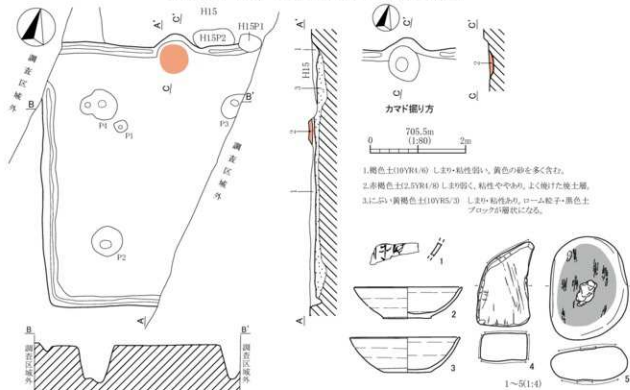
A' C' H15 H15P1 H15P2

調査区域外

B B'

P4 P1 P3

調査区域外

P2

C A

H15

A' C'

C

カマド掘り方

705.5m (1:80) 0 2m

1.褐色土(10YR4/6) しまり・粘性弱い。黄色の砂を多く含む。

2.赤褐色土(2.5YR4/8) しまり弱く、粘性ややあり。よく焼けた焼土層。

3.にぶい黄褐色土(10YR5/3) しまり・粘性あり。ローム粒子・黒色土ブロックが層状になる。

1

2

3

4

5

1~5(1:4)

B B'

調査区域外 調査区域外

A A'